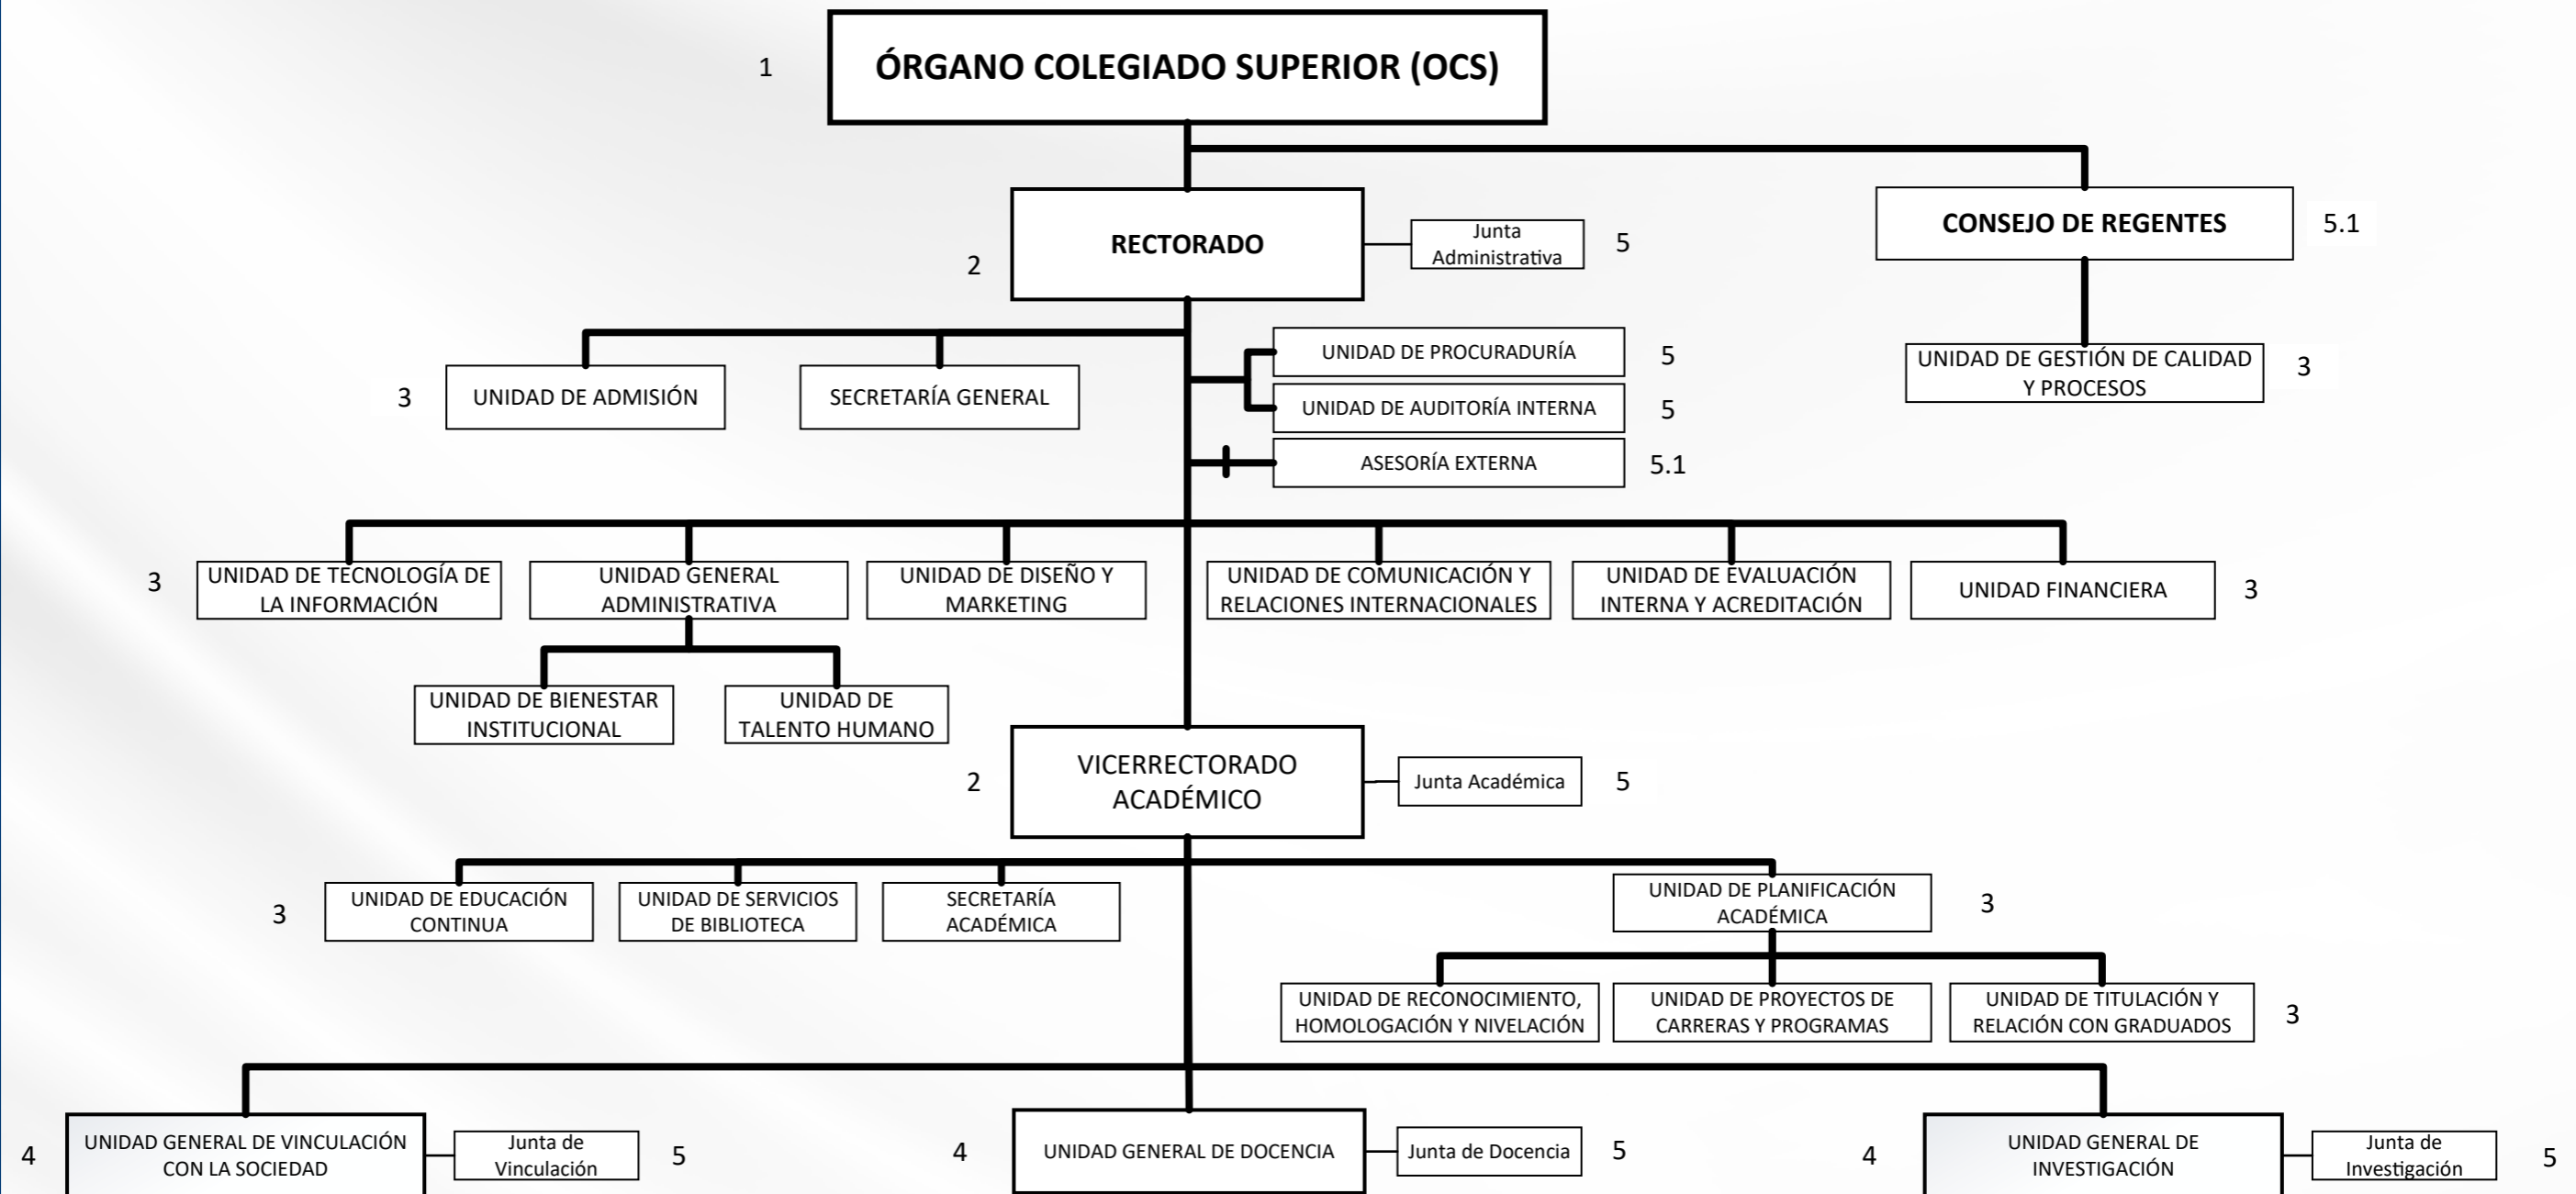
1 ÓRGANO COLEGIADO SUPERIOR (OCS)

2 RECTORADO

Junta Administrativa 5

CONSEJO DE REGENTES 5.1

UNIDAD DE GESTIÓN DE CALIDAD Y PROCESOS 3

3 UNIDAD DE ADMISIÓN

SECRETARÍA GENERAL

UNIDAD DE PROCURADURÍA 5

UNIDAD DE AUDITORÍA INTERNA 5

ASESORÍA EXTERNA 5.1

3 UNIDAD DE TECNOLOGÍA DE LA INFORMACIÓN

UNIDAD GENERAL ADMINISTRATIVA

UNIDAD DE DISEÑO Y MARKETING

UNIDAD DE COMUNICACIÓN Y RELACIONES INTERNACIONALES

UNIDAD DE EVALUACIÓN INTERNA Y ACREDITACIÓN

UNIDAD FINANCIERA 3

UNIDAD DE BIENESTAR INSTITUCIONAL

UNIDAD DE TALENTO HUMANO

2 VICERRECTORADO ACADÉMICO

Junta Académica 5

3 UNIDAD DE EDUCACIÓN CONTINUA

UNIDAD DE SERVICIOS DE BIBLIOTECA

SECRETARÍA ACADÉMICA

UNIDAD DE PLANIFICACIÓN ACADÉMICA 3

UNIDAD DE RECONOCIMIENTO, HOMOLOGACIÓN Y NIVELACIÓN

UNIDAD DE PROYECTOS DE CARRERAS Y PROGRAMAS

UNIDAD DE TITULACIÓN Y RELACIÓN CON GRADUADOS 3

4 UNIDAD GENERAL DE VINCULACIÓN CON LA SOCIEDAD

Junta de Vinculación 5

4 UNIDAD GENERAL DE DOCENCIA

Junta de Docencia 5

4 UNIDAD GENERAL DE INVESTIGACIÓN

Junta de Investigación 5